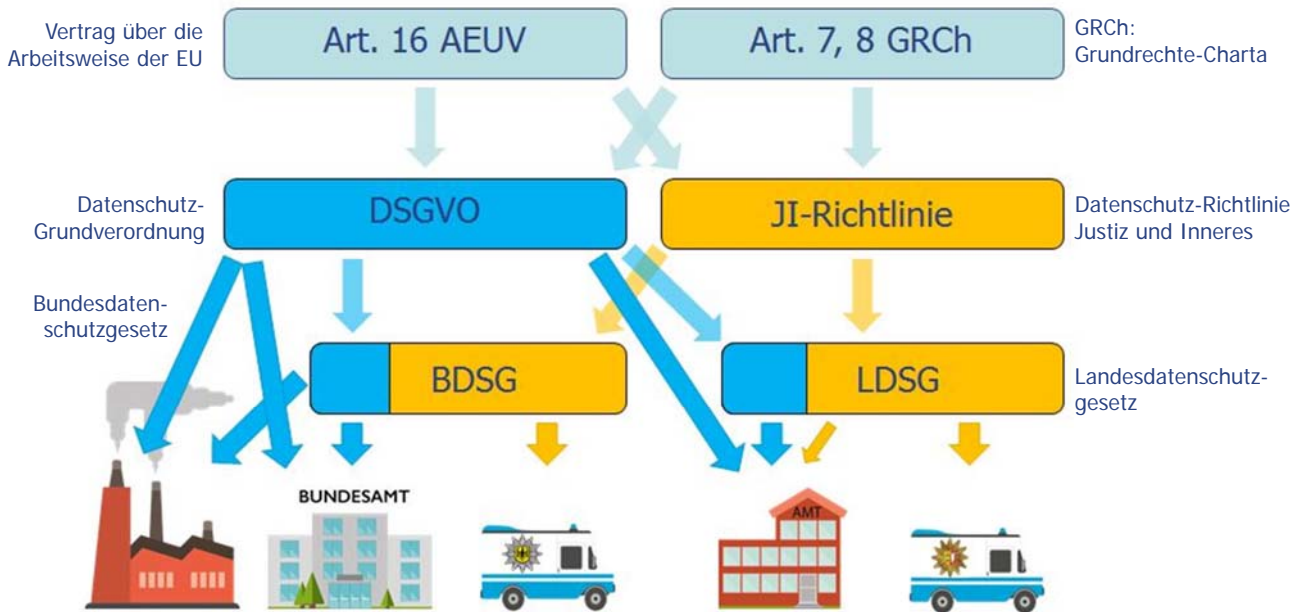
Vertrag über die Arbeitsweise der EU

Art. 16 AEUV

Art. 7, 8 GRCh

GRCh: Grundrechte-Charta

Datenschutz-Grundverordnung

DSGVO

JI-Richtlinie

Datenschutz-Richtlinie Justiz und Inneres

Bundesdatenschutzgesetz

BDSG

LDSG

Landesdatenschutzgesetz

BUNDESAMT

AMT